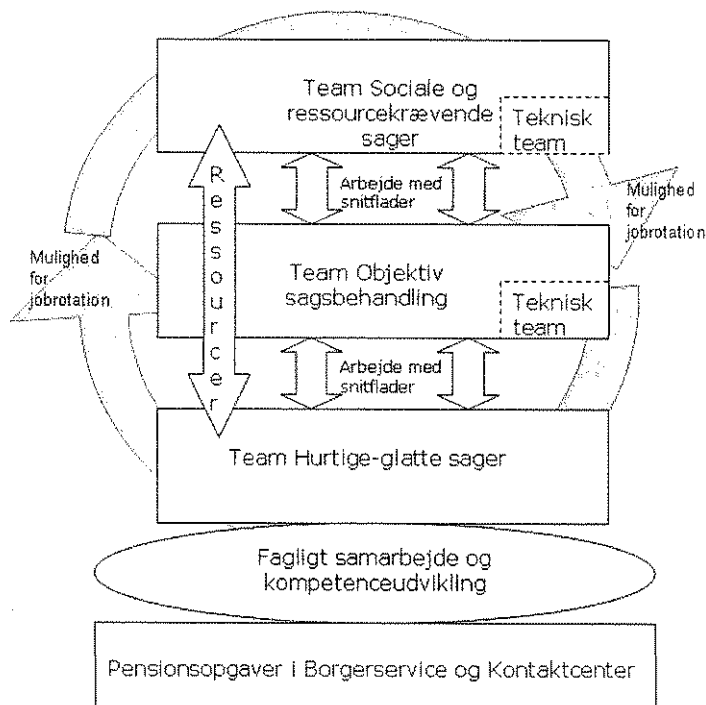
Team Sociale og ressourcekrævende sager

Teknisk team

Ressourcer

Arbejde med snitflader

Mulighed for jobrotation

Mulighed for jobrotation

Team Objektiv sagsbehandling

Teknisk team

Arbejde med snitflader

Team Hurtige-glatte sager

Fagligt samarbejde og kompetenceudvikling

Pensionsopgaver i Borgerservice og Kontaktcenter